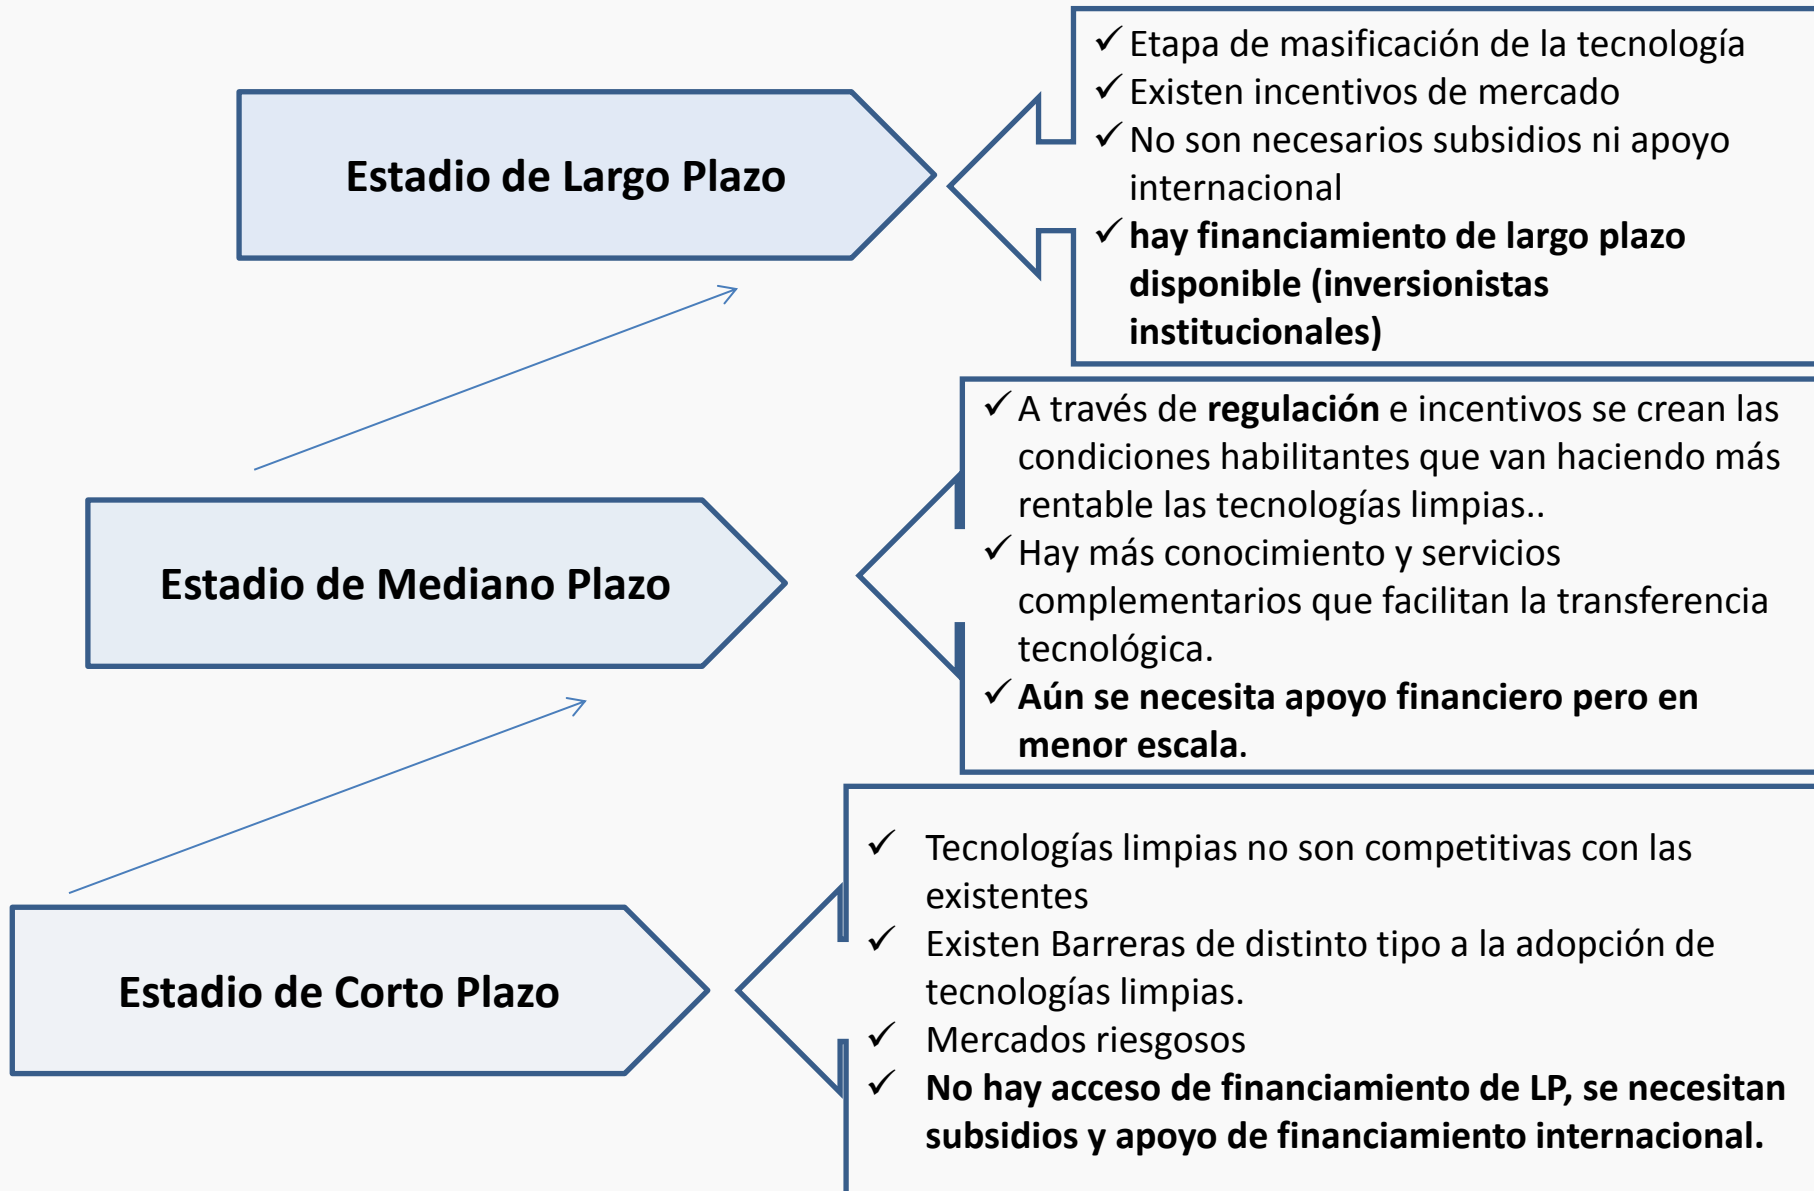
Estadio de Largo Plazo

✓ Etapa de masificación de la tecnología
✓ Existen incentivos de mercado
✓ No son necesarios subsidios ni apoyo internacional
✓ **hay financiamiento de largo plazo disponible (inversionistas institucionales)**

Estadio de Mediano Plazo

✓ A través de **regulación** e incentivos se crean las condiciones habilitantes que van haciendo más rentable las tecnologías limpias..
✓ Hay más conocimiento y servicios complementarios que facilitan la transferencia tecnológica.
✓ **Aún se necesita apoyo financiero pero en menor escala.**

Estadio de Corto Plazo

✓ Tecnologías limpias no son competitivas con las existentes
✓ Existen Barreras de distinto tipo a la adopción de tecnologías limpias.
✓ Mercados riesgosos
✓ **No hay acceso de financiamiento de LP, se necesitan subsidios y apoyo de financiamiento internacional.**